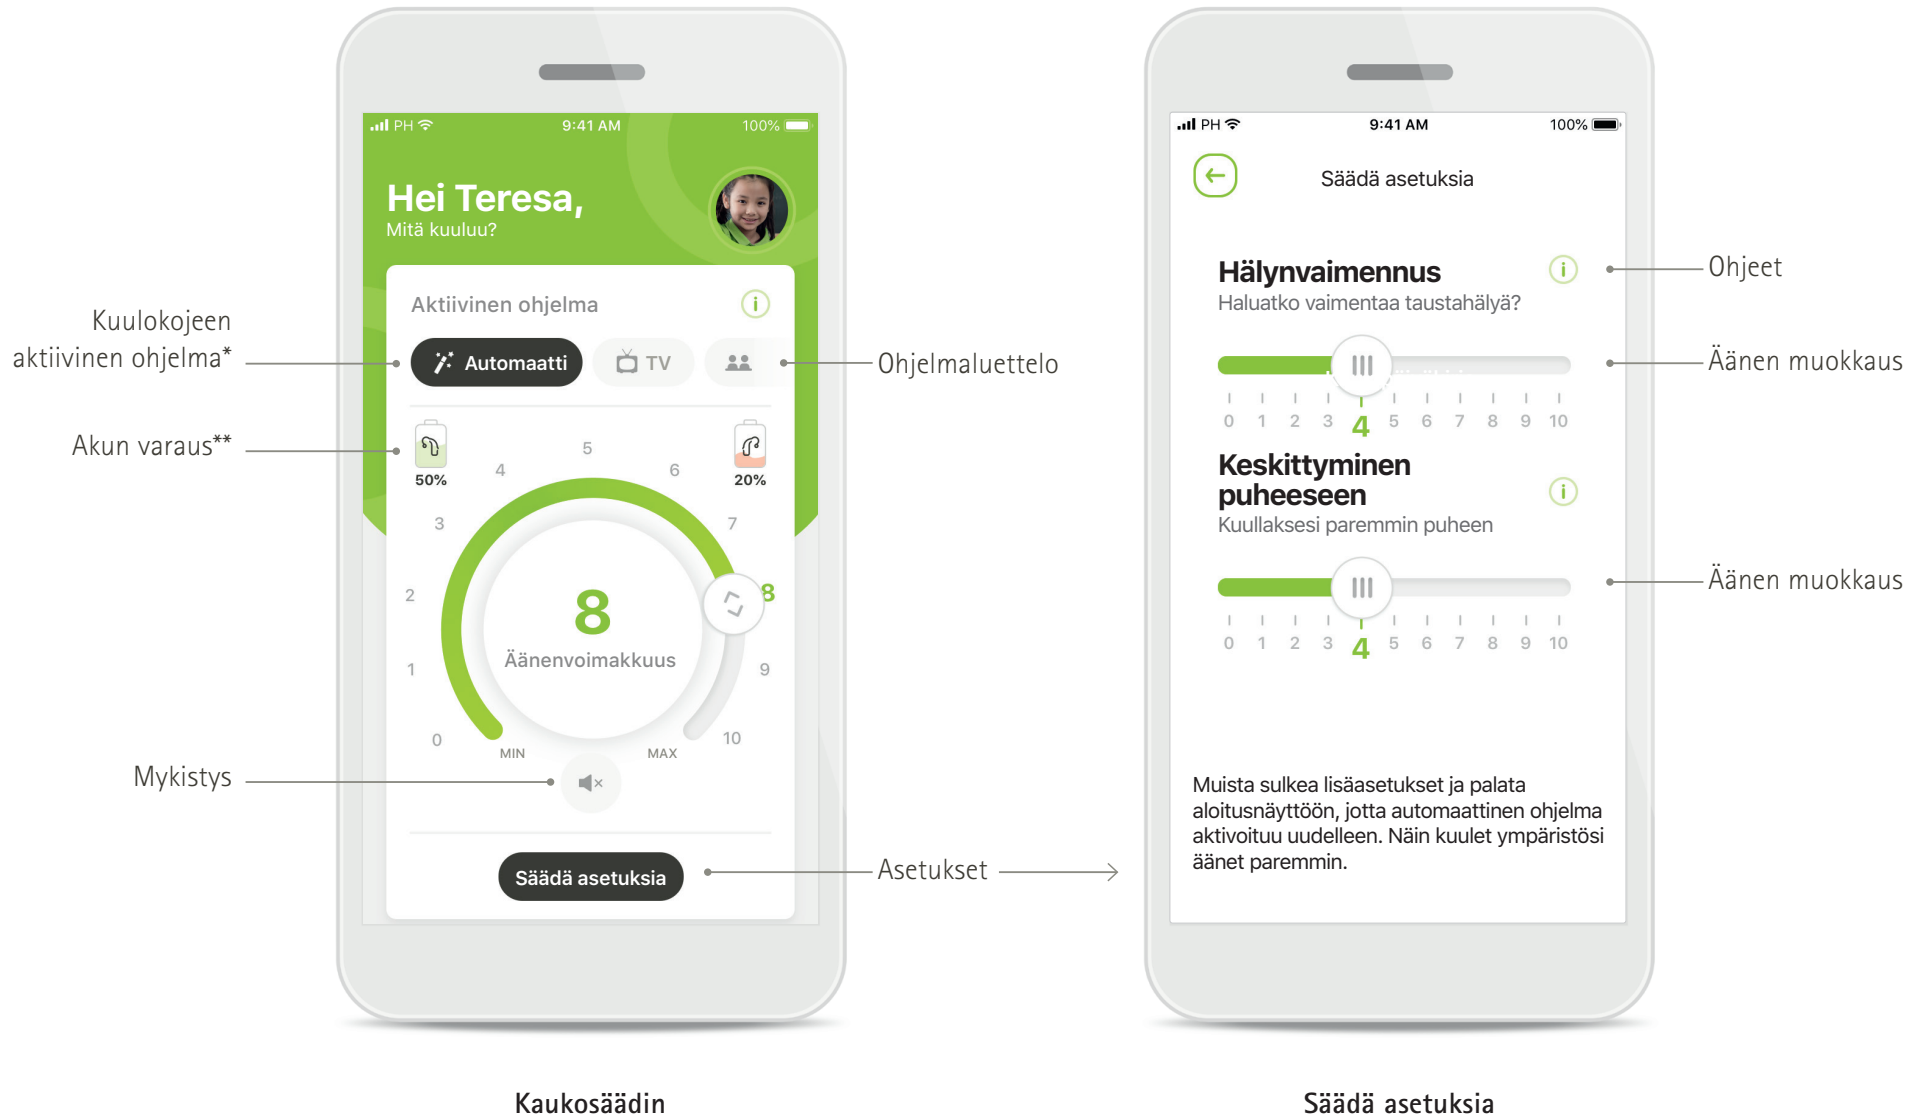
PH 9:41 AM 100%

Hei Teresa,
Mitä kuuluu?

Aktiivinen ohjelma

Automaatti TV

Kuulokojeen aktiivinen ohjelma*

Ohjelmaluettelo

Akun varaus**

50%

20%

4 5 6 3 7 2 8 1 9 0 10

8
Äänenvoimakkuus

MIN MAX

Mykistys

Säädä asetuksia

Asetukset

PH 9:41 AM 100%

Säädä asetuksia

Hälynvaimennus
Haluatko vaimentaa taustahälyä?

Ohjeet

Äänen muokkaus

0 1 2 3 4 5 6 7 8 9 10

Keskittyminen puheeseen
Kuullaksesi paremmin puheen

Äänen muokkaus

0 1 2 3 4 5 6 7 8 9 10

Muista sulkea lisäasetukset ja palata aloitusnäyttöön, jotta automaattinen ohjelma aktivoituu uudelleen. Näin kuulet ympäristösi äänet paremmin.

Kaukosäädin

Säädä asetuksia